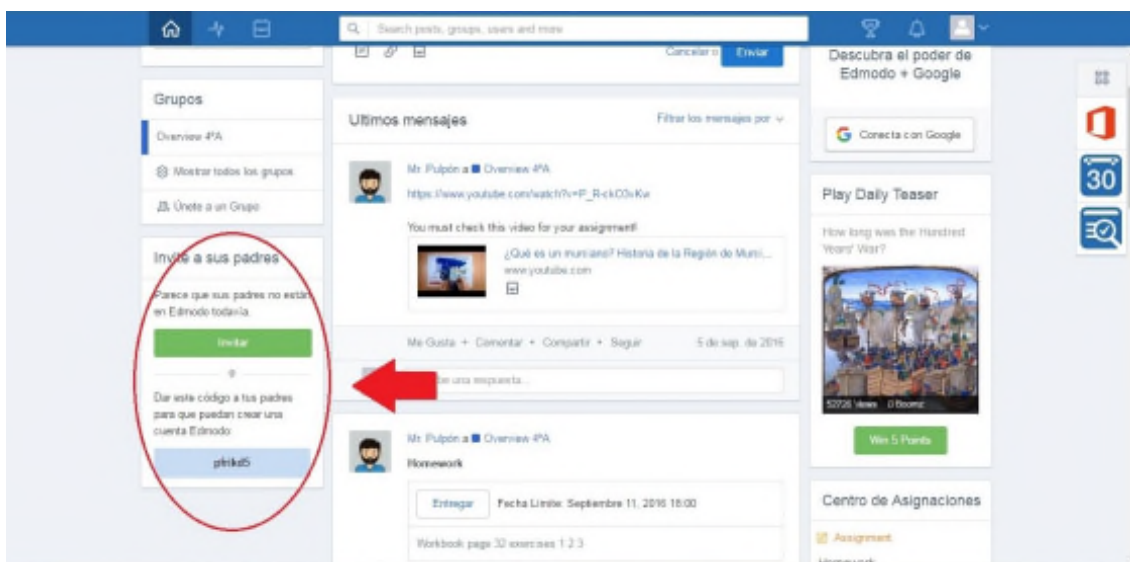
Search posts, groups, users and more

Cancelar o Enviar

Descubra el poder de Edmodo + Google

Conecta con Google

Grupos

Overview 4ºA

Mostrar todos los grupos

Únete a un Grupo

Invite a sus padres

Parece que sus padres no están en Edmodo todavía.

Invitar

o

Dar este código a tus padres para que puedan crear una cuenta Edmodo:

pfrikd5

Ultimos mensajes

Filtrar los mensajes por

Mr. Pulpón a Overview 4ºA

https://www.youtube.com/watch?v=P_R-ckC0vKw

You must check this video for your assignment!

¿Qué es un murciano? Historia de la Región de Murci...

www.youtube.com

Me Gusta • Comentar • Compartir • Seguir

5 de sep. de 2016

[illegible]be una respuesta...

Mr. Pulpón a Overview 4ºA

Homework

Entregar

Fecha Límite: Septiembre 11, 2016 18:00

Workbook page 32 exercises 1 2 3

Play Daily Teaser

How long was the Hundred Years' War?

52726 Views 0 Boomz

Win 5 Points

Centro de Asignaciones

Assignment

30